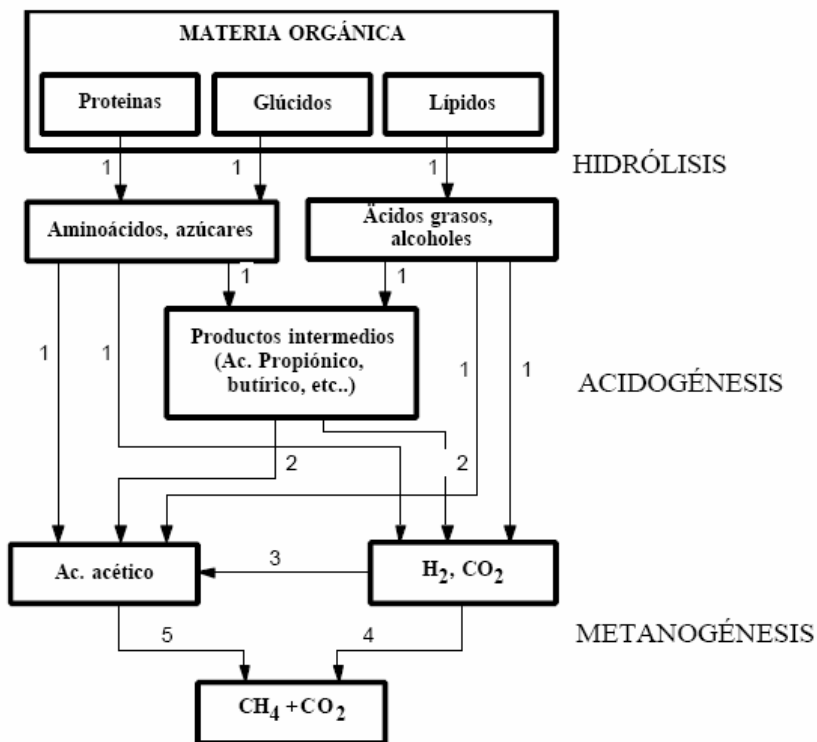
MATERIA ORGÁNICA

Proteinas

Glúcidos

Lípidos

1

1

1

HIDRÓLISIS

Aminoácidos, azúcares

Ácidos grasos, alcoholes

1

1

1

1

Productos intermedios (Ac. Propiónico, butírico, etc..)

1

1

ACIDOGÉNESIS

2

2

Ac. acético

3

$H_2$, $CO_2$

5

4

METANOGÉNESIS

$CH_4 + CO_2$